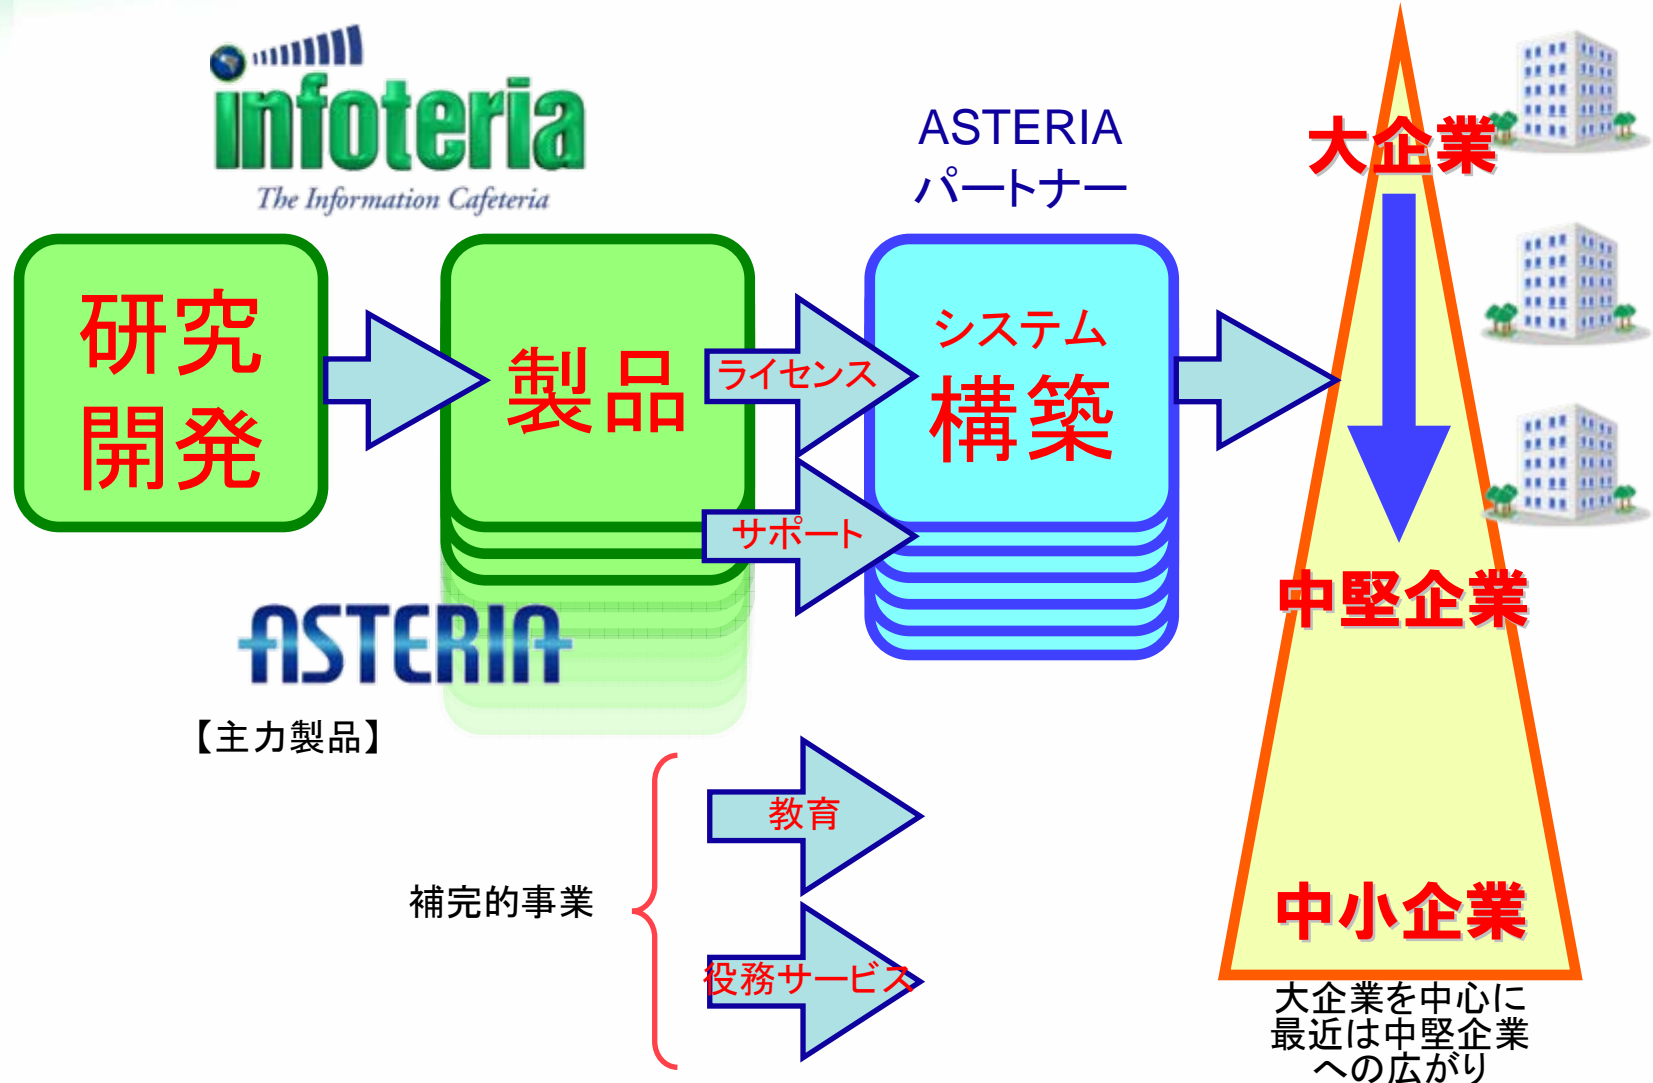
infoteria
The Information Cafeteria

研究
開発

製品

ライセンス

サポート

ASTERIA
【主力製品】

ASTERIA
パートナー

システム
構築

大企業

中堅企業

中小企業

大企業を中心に
最近は中堅企業
への広がり

補完的事業

教育

役務サービス